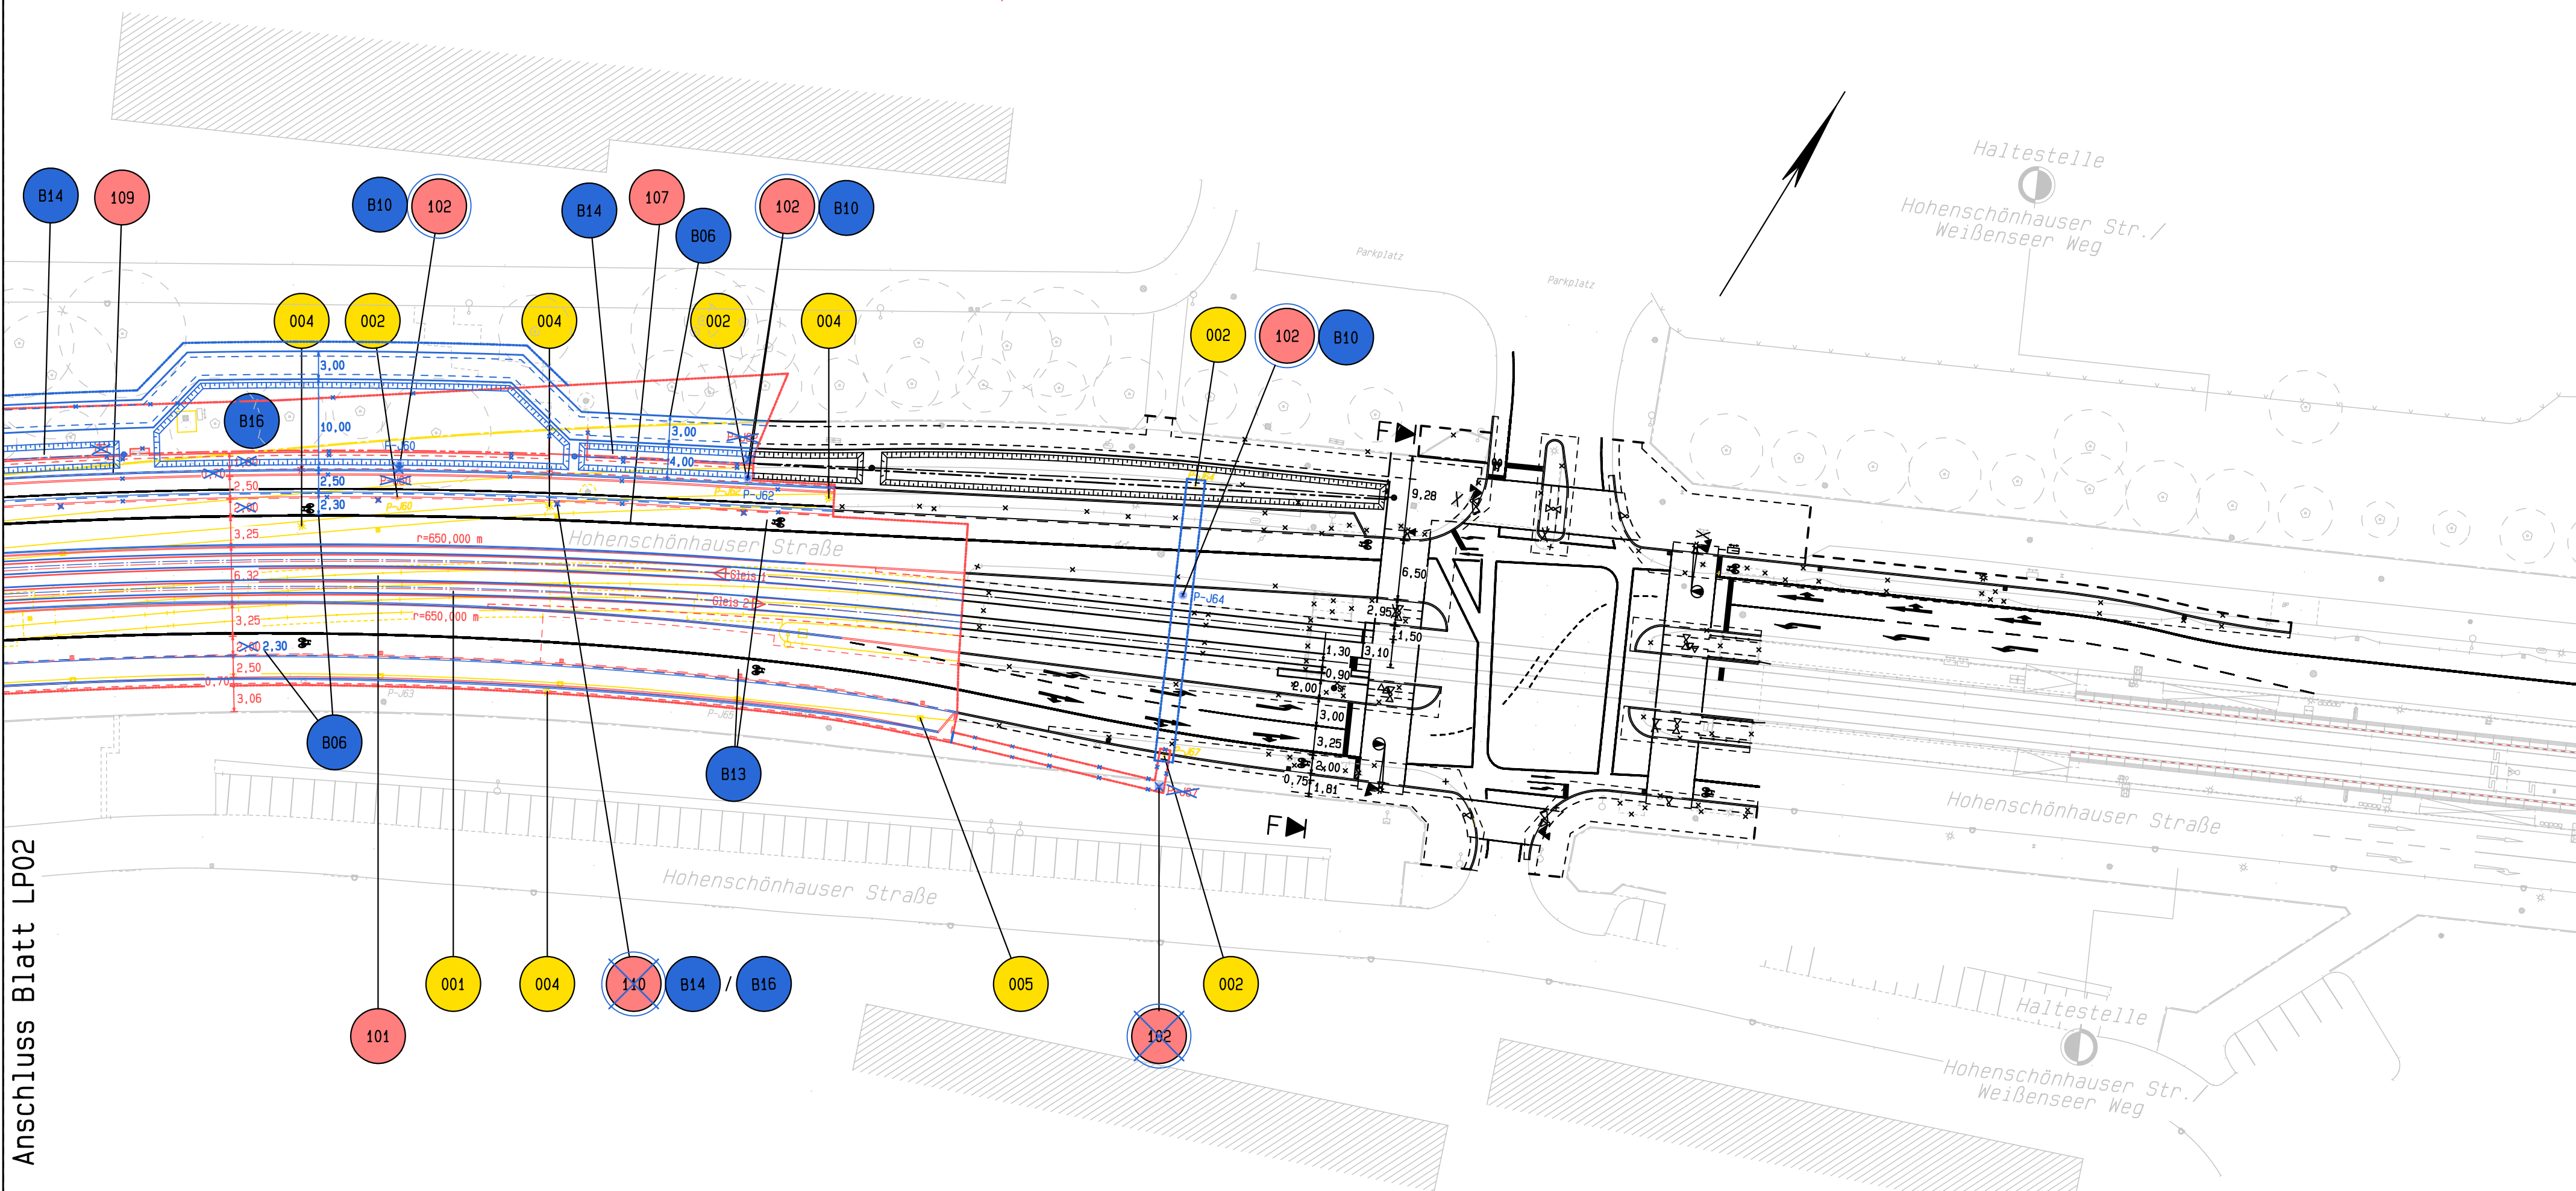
B14
109
B10
102
B14
107
B06
102
B10
004
002
004
002
004
002
102
B10
B16
Haltestelle
Hohenschönhauser Str./
Weißenseer Weg
Parkplatz
Parkplatz
3,00
10,00
2,50
2,30
3,25
6,32
3,25
2,30
2,50
3,06
0,70
3,00
4,00
r=650,000 m
r=650,000 m
P-J60
P-J62
P-J64
P-J63
Gleis 1
Gleis 2
Hohenschönhauser Straße
9,28
6,50
2,95
1,50
1,30
3,10
0,90
2,00
3,00
3,25
2,00
0,75
1,81
F
F
Hohenschönhauser Straße
Hohenschönhauser Straße
B06
B13
001
004
110
B14
/
B16
005
002
101
102
Haltestelle
Hohenschönhauser Str./
Weißenseer Weg
Anschluss Blatt LP02